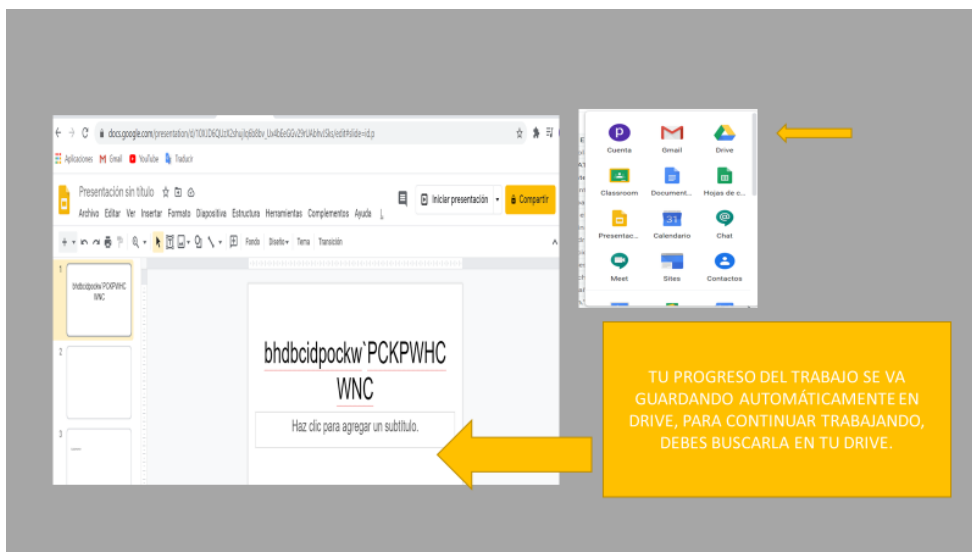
docs.google.com/presentation/d/1OlUD6QUzX2shujbjdbBbv_Ux4bEeGGv29rUAbhvISks/edit#slide=id.p

Aplicaciones Gmail YouTube Traducir

Presentación sin título

Archivo Editar Ver Insertar Formato Diapositiva Estructura Herramientas Complementos Ayuda

Iniciar presentación Compartir

Fondo Diseño Tema Transición

1 bhdbcidpockw`PCKPWHC WNC

2

3

bhdbcidpockw`PCKPWHC WNC

Haz clic para agregar un subtítulo.

Cuenta Gmail Drive
Classroom Document... Hojas de c...
Presentac... Calendario Chat
Meet Sites Contactos

TU PROGRESO DEL TRABAJO SE VA GUARDANDO AUTOMÁTICAMENTE EN DRIVE, PARA CONTINUAR TRABAJANDO, DEBES BUSCARLA EN TU DRIVE.